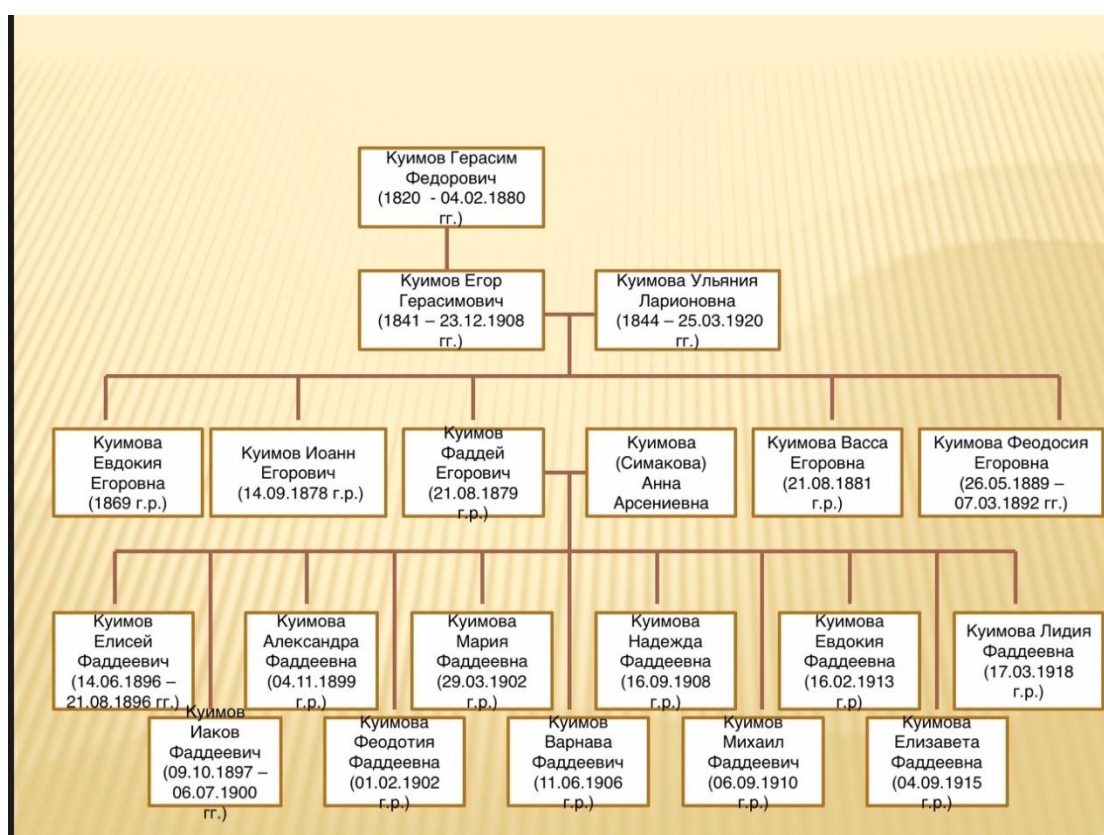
Куимов Герасим Федорович (1820 - 04.02.1880 гг.)

Куимов Егор Герасимович (1841 – 23.12.1908 гг.)

Куимова Ульяния Ларионовна (1844 – 25.03.1920 гг.)

Куимова Евдокия Егоровна (1869 г.р.)

Куимов Иоанн Егорович (14.09.1878 г.р.)

Куимов Фаддей Егорович (21.08.1879 г.р.)

Куимова (Симакова) Анна Арсениевна

Куимова Васса Егоровна (21.08.1881 г.р.)

Куимова Феодосия Егоровна (26.05.1889 – 07.03.1892 гг.)

Куимов Елисей Фаддеевич (14.06.1896 – 21.08.1896 гг.)

Куимов Иаков Фаддеевич (09.10.1897 – 06.07.1900 гг.)

Куимова Александра Фаддеевна (04.11.1899 г.р.)

Куимова Феодотия Фаддеевна (01.02.1902 г.р.)

Куимова Мария Фаддеевна (29.03.1902 г.р.)

Куимов Варнава Фаддеевич (11.06.1906 г.р.)

Куимова Надежда Фаддеевна (16.09.1908 г.р.)

Куимов Михаил Фаддеевич (06.09.1910 г.р.)

Куимова Евдокия Фаддеевна (16.02.1913 г.р)

Куимова Елизавета Фаддеевна (04.09.1915 г.р.)

Куимова Лидия Фаддеевна (17.03.1918 г.р.)